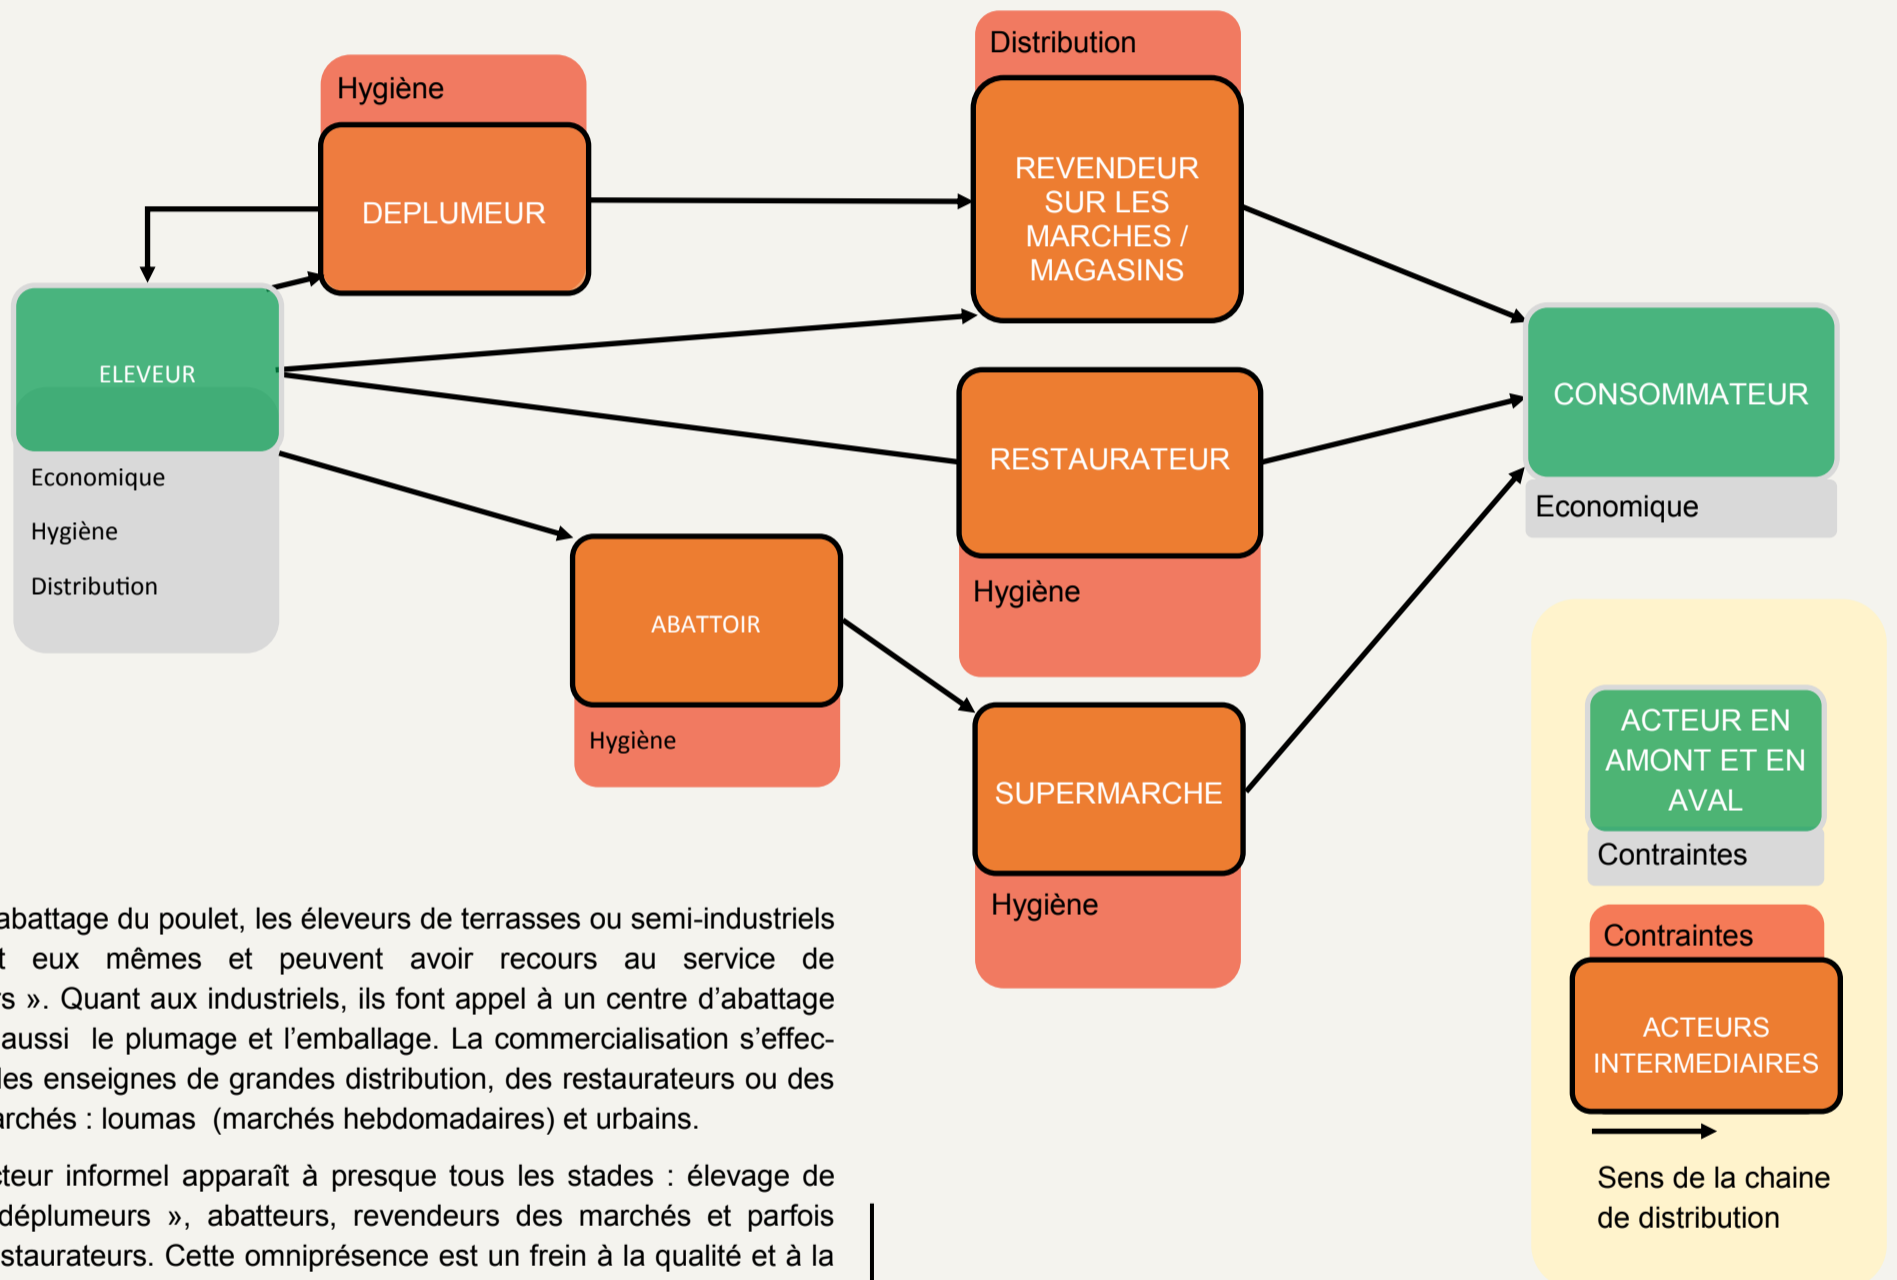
Hygiène

DEPLUMEUR

Distribution

REVENDEUR SUR LES MARCHES / MAGASINS

ELEVEUR

Economique

Hygiène

Distribution

RESTAURATEUR

Hygiène

CONSOMMATEUR

Economique

ABATTOIR

Hygiène

SUPERMARCHE

Hygiène

ACTEUR EN AMONT ET EN AVAL

Contraintes

Contraintes

ACTEURS INTERMEDIAIRES

Sens de la chaine de distribution

abattage du poulet, les éleveurs de terrasses ou semi-industriels t eux mêmes et peuvent avoir recours au service de s ». Quant aux industriels, ils font appel à un centre d'abattage aussi le plumage et l'emballage. La commercialisation s'effecles enseignes de grandes distribution, des restaurateurs ou des archés : loumas (marchés hebdomadaires) et urbains.

cteur informel apparaît à presque tous les stades : élevage de déplumeurs », abatteurs, revendeurs des marchés et parfois staurateurs. Cette omniprésence est un frein à la qualité et à la